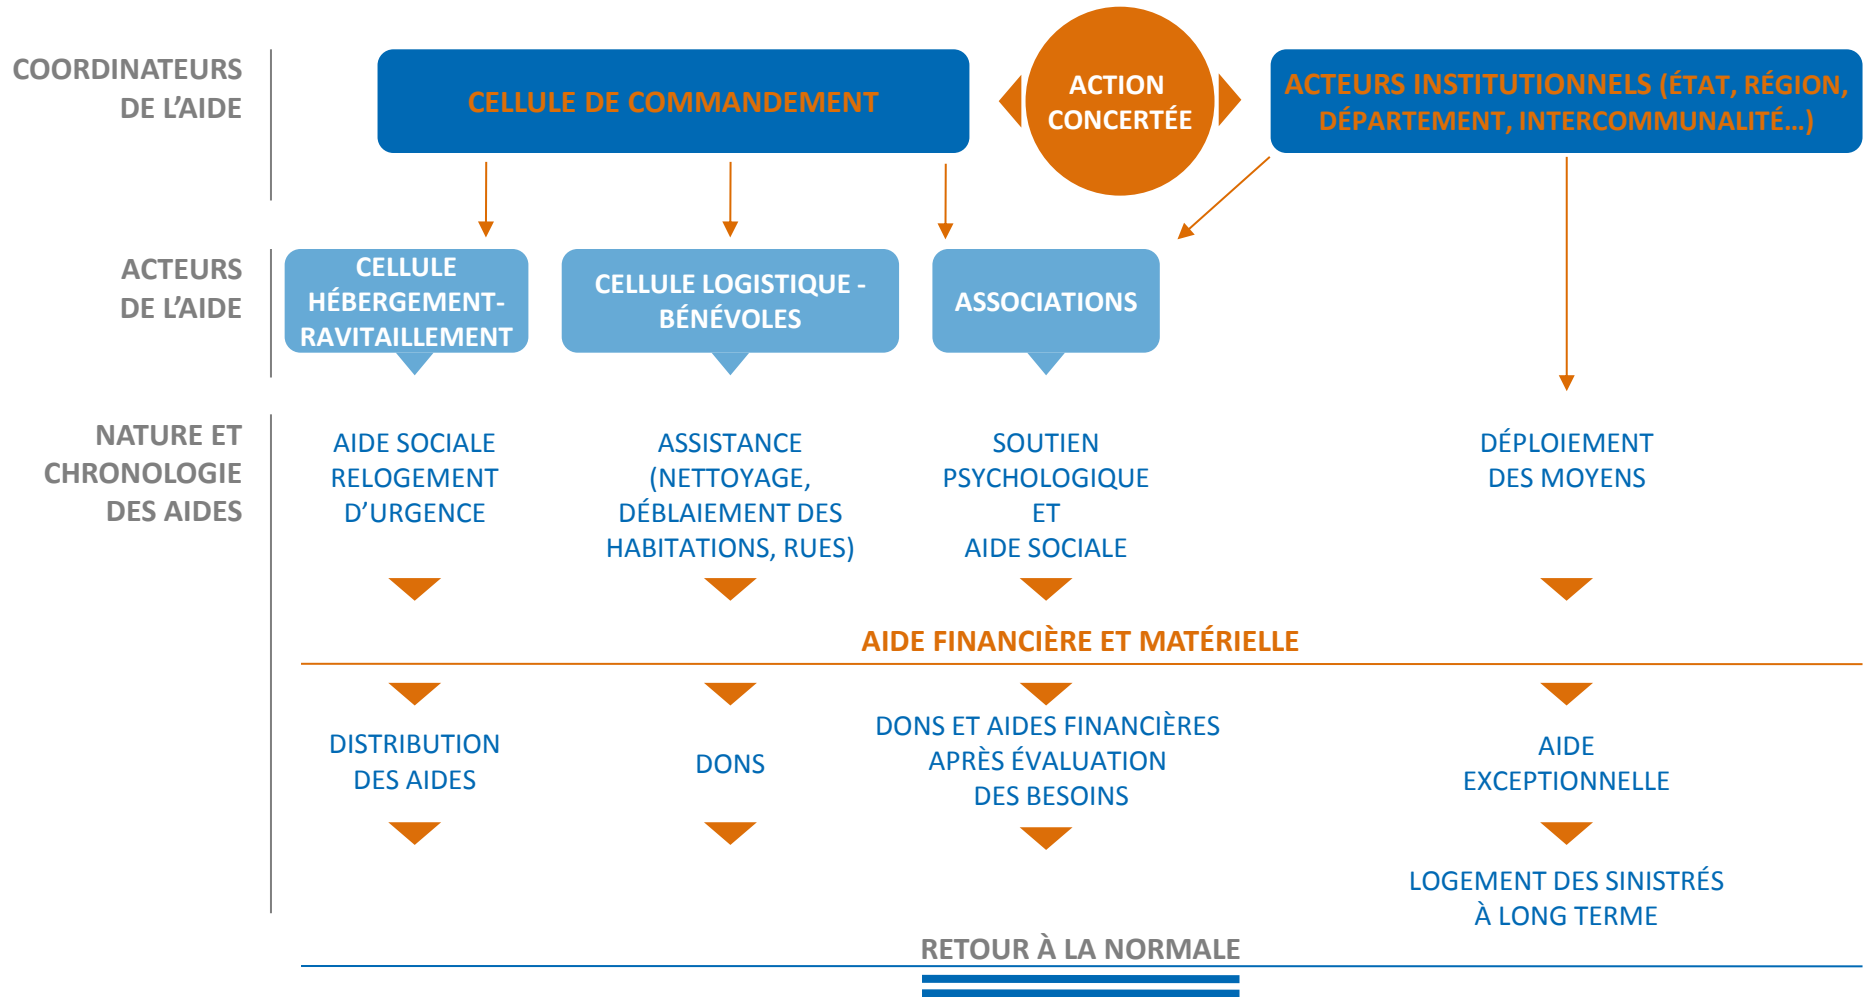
COORDINATEURS DE L'AIDE

CELLULE DE COMMANDEMENT

ACTION CONCERTÉE

ACTEURS INSTITUTIONNELS (ÉTAT, RÉGION, DÉPARTEMENT, INTERCOMMUNALITÉ...)

ACTEURS DE L'AIDE

CELLULE HÉBERGEMENT-RAVITAILLEMENT

CELLULE LOGISTIQUE - BÉNÉVOLES

ASSOCIATIONS

NATURE ET CHRONOLOGIE DES AIDES

AIDE SOCIALE RELOGEMENT D'URGENCE

ASSISTANCE (NETTOYAGE, DÉBLAIEMENT DES HABITATIONS, RUES)

SOUTIEN PSYCHOLOGIQUE ET AIDE SOCIALE

DÉPLOIEMENT DES MOYENS

AIDE FINANCIÈRE ET MATÉRIELLE

DISTRIBUTION DES AIDES

DONS

DONS ET AIDES FINANCIÈRES APRÈS ÉVALUATION DES BESOINS

AIDE EXCEPTIONNELLE

LOGEMENT DES SINISTRÉS À LONG TERME

RETOUR À LA NORMALE